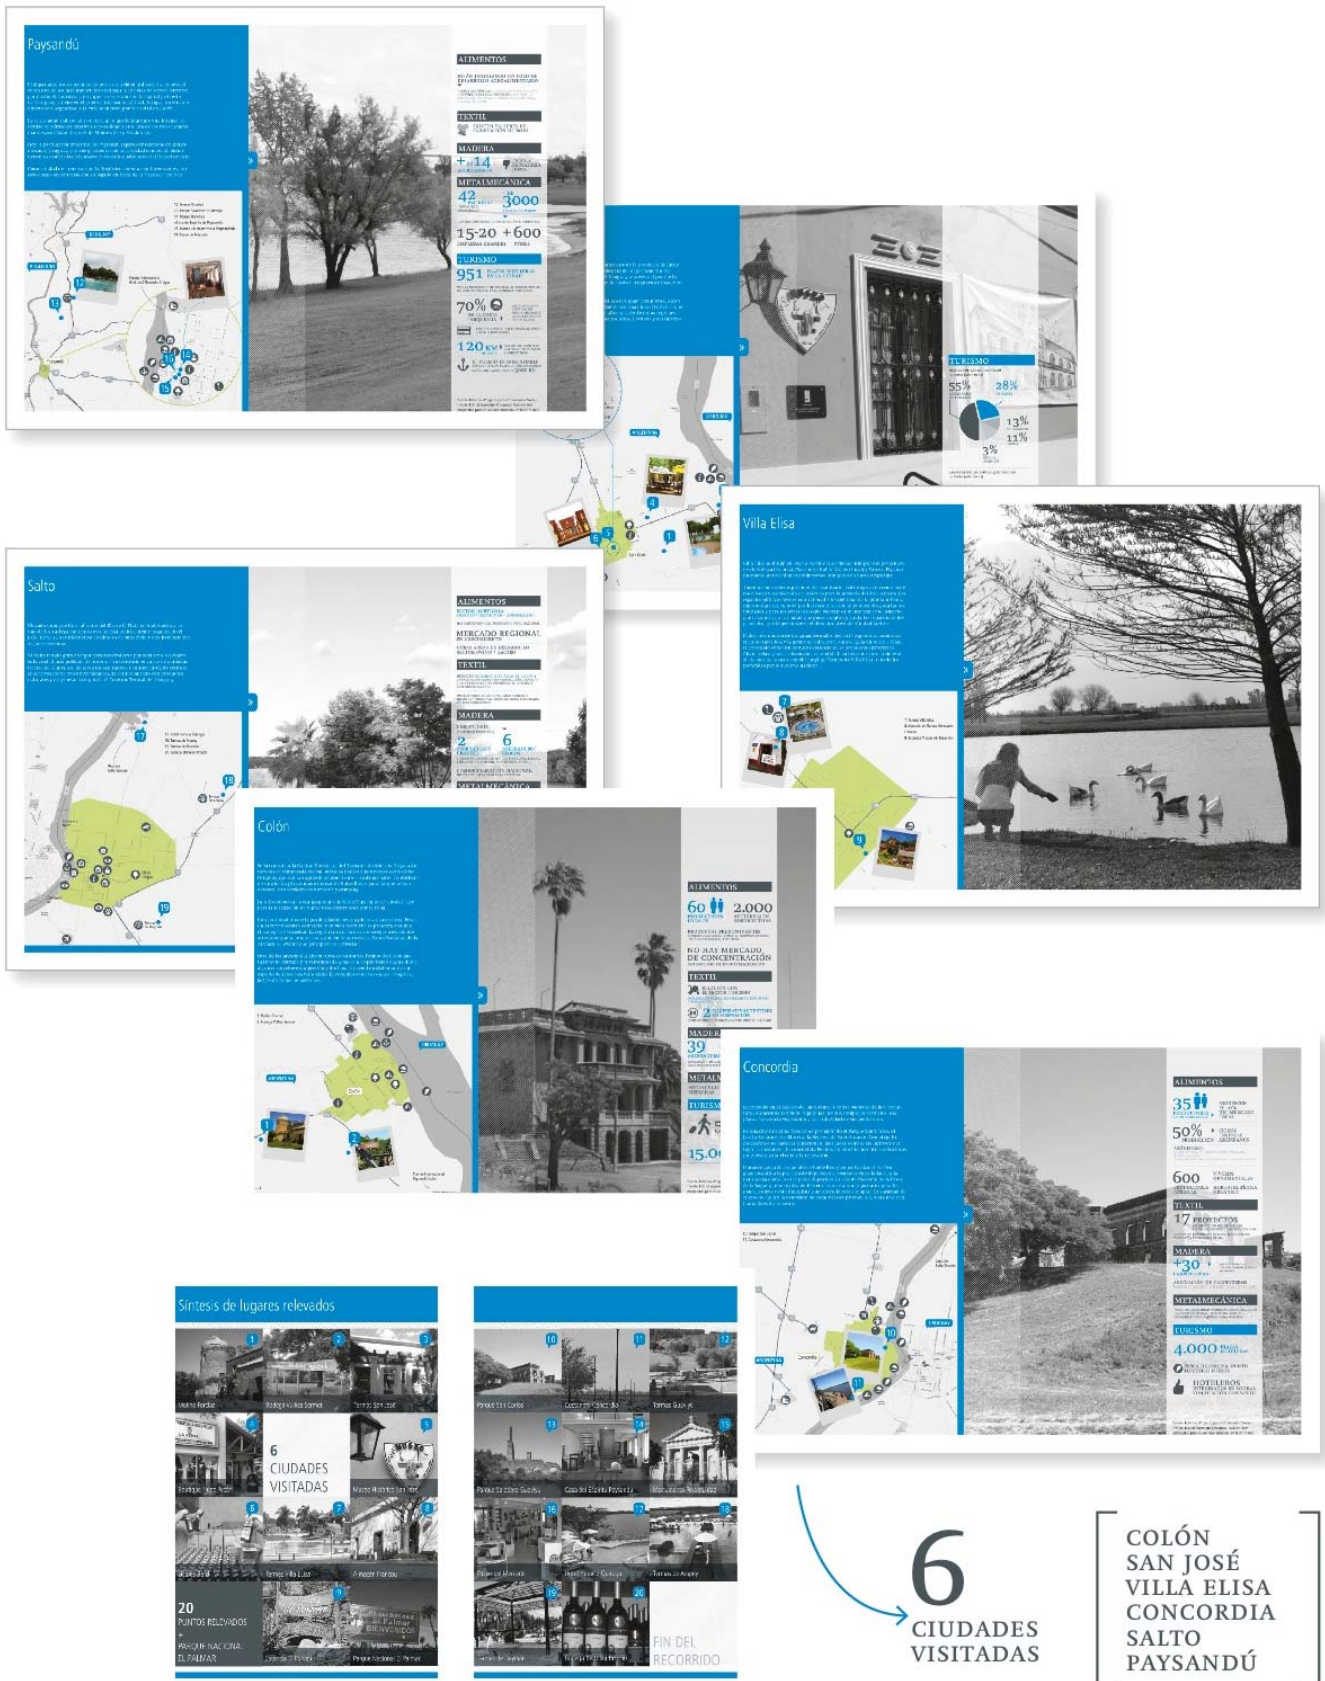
Paysandú

ALIMENTOS

TEXTIL

MADERA

+14

METALMECÁNICA

42

3000

15-20

+600

TURISMO

951

70%

120

TURISMO

55%

28%

13%

11%

3%

Villa Elisa

Salto

ALIMENTOS

MERCADO REGIONAL

TEXTIL

MADERA

6

METALMECÁNICA

Colón

ALIMENTOS

60

2.000

NO HAY MERCADO DE CONCENTRACIÓN

TEXTIL

2

MADERA

39

METALMECÁNICA

TURISMO

15.0

Concordia

ALIMENTOS

35

50%

600

TEXTIL

17 PROYECTOS

MADERA

+30

METALMECÁNICA

TURISMO

4.000

HOTELEROS

Síntesis de lugares relevados

Molino Forclaz

Bodega Vulliez Sermet

Termas San José

Boutique Vieja Amor

6 CIUDADES VISITADAS

Museo Histórico San José

Termas Villa Elisa

20 PUNTOS RELEVADOS + PARQUE NACIONAL EL PALMAR

Parque Nacional El Palmar

Parque San Carlos

Termas Guaviyú

Casa del Espíritu Paysandú

FIN DEL RECORRIDO

6 CIUDADES VISITADAS

COLÓN
SAN JOSÉ
VILLA ELISA
CONCORDIA
SALTO
PAYSANDÚ